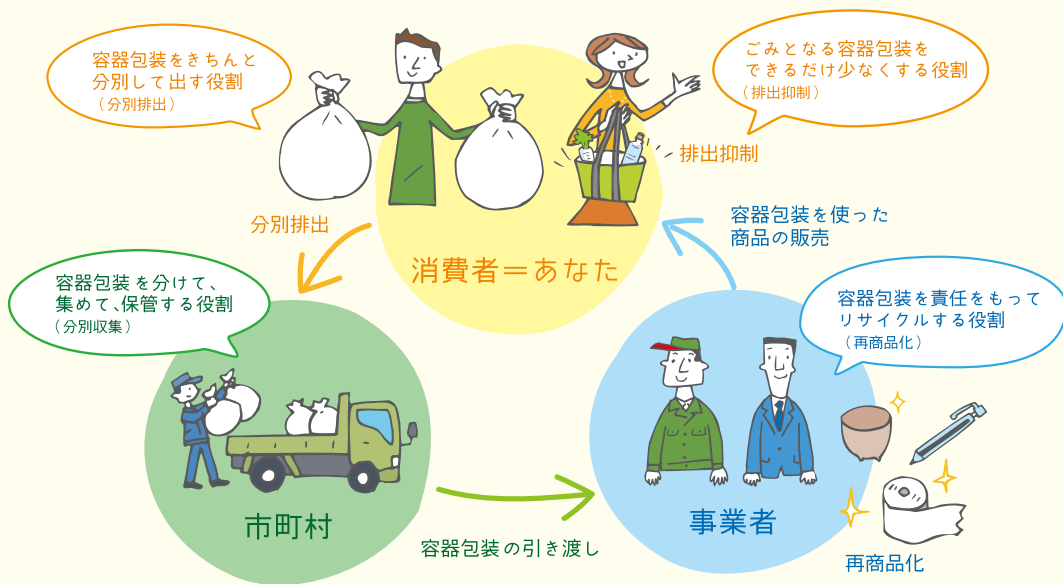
容器包装をきちんと分別して出す役割
（分別排出）

ごみとなる容器包装をできるだけ少なくする役割
（排出抑制）

排出抑制

分別排出

消費者＝あなた

容器包装を使った商品の販売

容器包装を分けて、集めて、保管する役割
（分別収集）

容器包装を責任をもってリサイクルする役割
（再商品化）

市町村

事業者

容器包装の引き渡し

再商品化